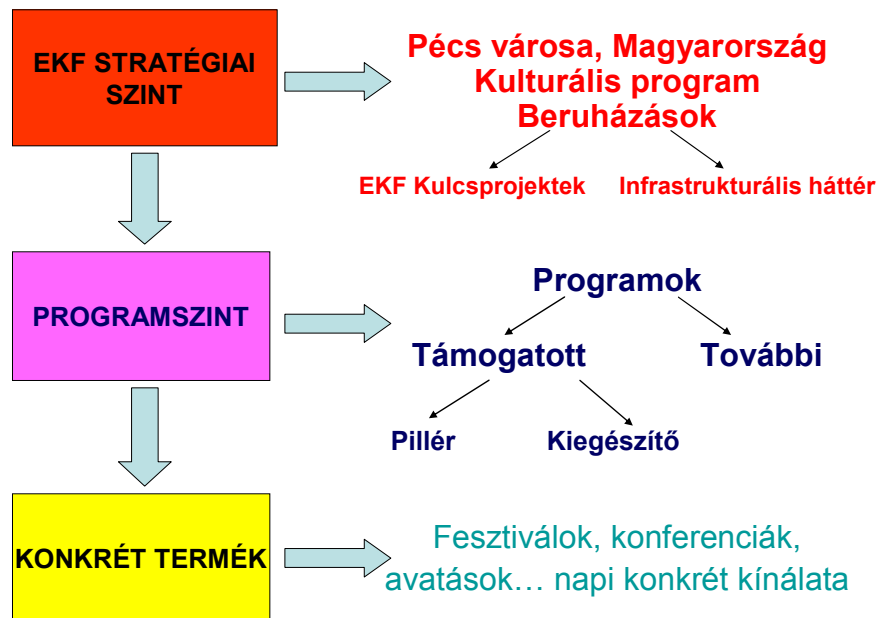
EKF STRATÉGIAI SZINT

Pécs városa, Magyarország
Kulturális program
Beruházások

EKF Kulcsprojektek

Infrastrukturális háttér

PROGRAMSZINT

Programok

Támogatott

További

Pillér

Kiegészítő

KONKRÉT TERMÉK

Fesztiválok, konferenciák, avatások… napi konkrét kínálata